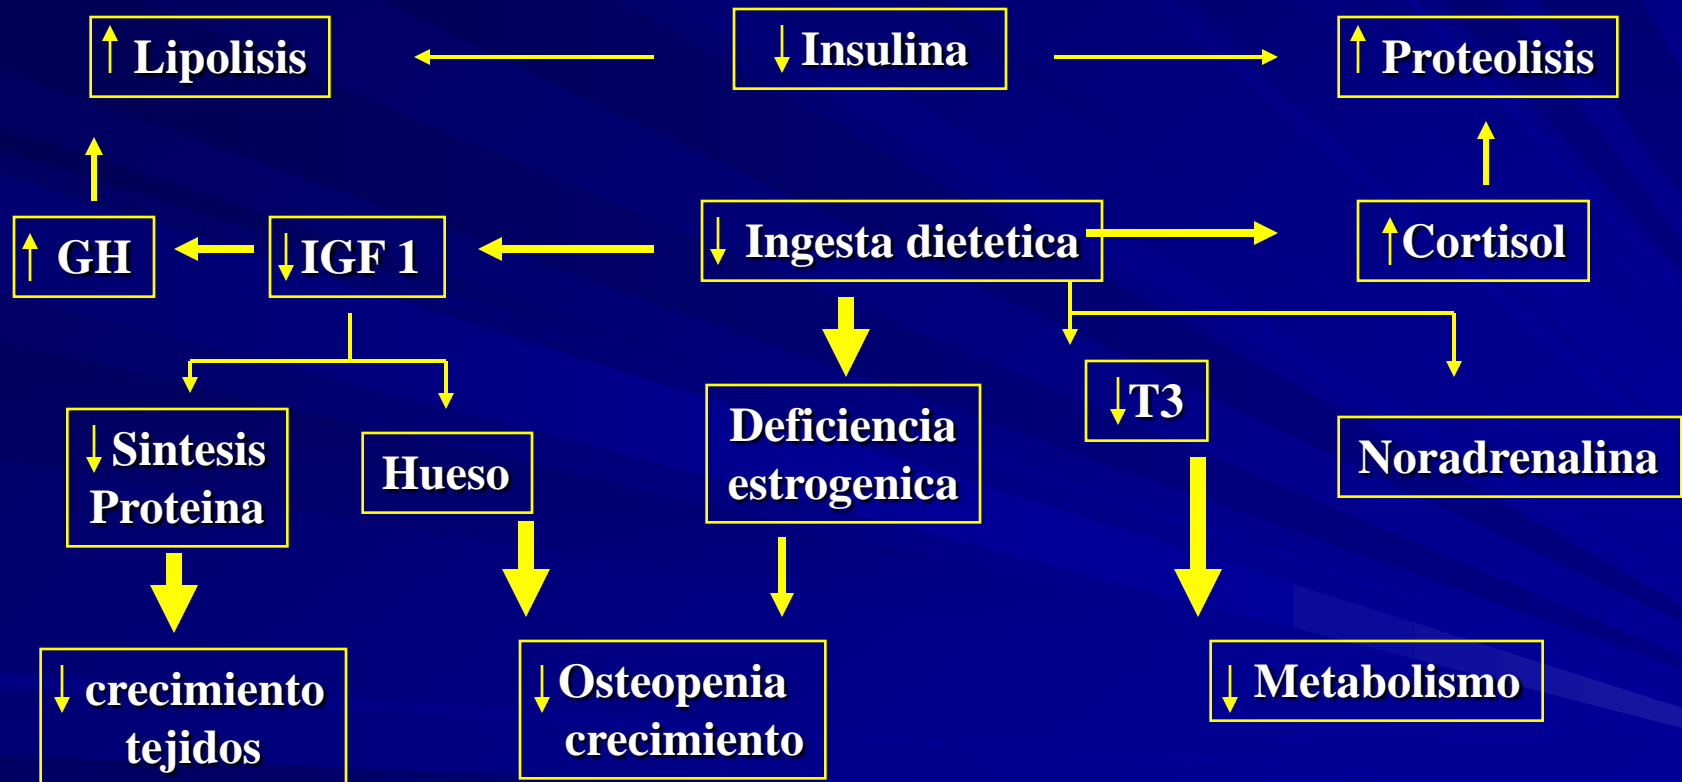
↑ Lipolisis

↓ Insulina

↑ Proteolisis

↑ GH

↓IGF 1

↓ Ingesta dietetica

↑Cortisol

↓ Sintesis Proteina

Hueso

Deficiencia estrogenica

↓T3

Noradrenalina

↓ crecimiento tejidos

↓ Osteopenia crecimiento

↓ Metabolismo